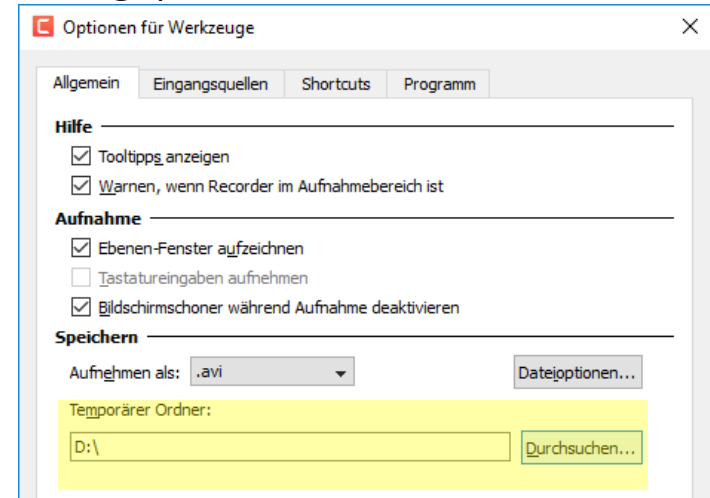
Optionen für Werkzeuge

Allgemein | Eingangsquellen | Shortcuts | Programm

Hilfe

Tooltipps anzeigen

Warnen, wenn Recorder im Aufnahmebereich ist

Aufnahme

Ebenen-Fenster aufzeichnen

Tastatureingaben aufnehmen

Bildschirmschoner während Aufnahme deaktivieren

Speichern

Aufnehmen als: .avi

Dateioptionen...

Temporärer Ordner:

D:\

Durchsuchen...